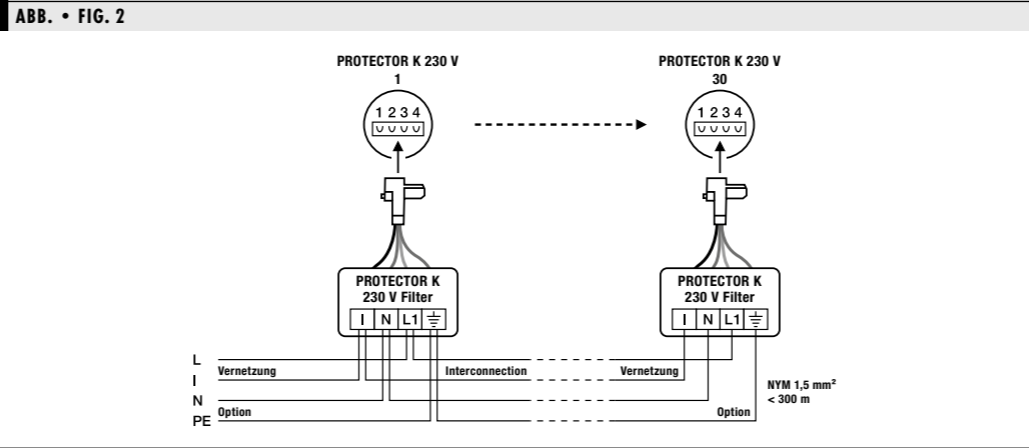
ABB. • FIG. 2

PROTECTOR K 230 V
1

1 2 3 4

PROTECTOR K 230 V
30

1 2 3 4

PROTECTOR K
230 V Filter

I N L1

PROTECTOR K
230 V Filter

I N L1

L
I
N
PE

Vernetzung

Interconnection

Vernetzung

Option

Option

NYM 1,5 mm²
< 300 m